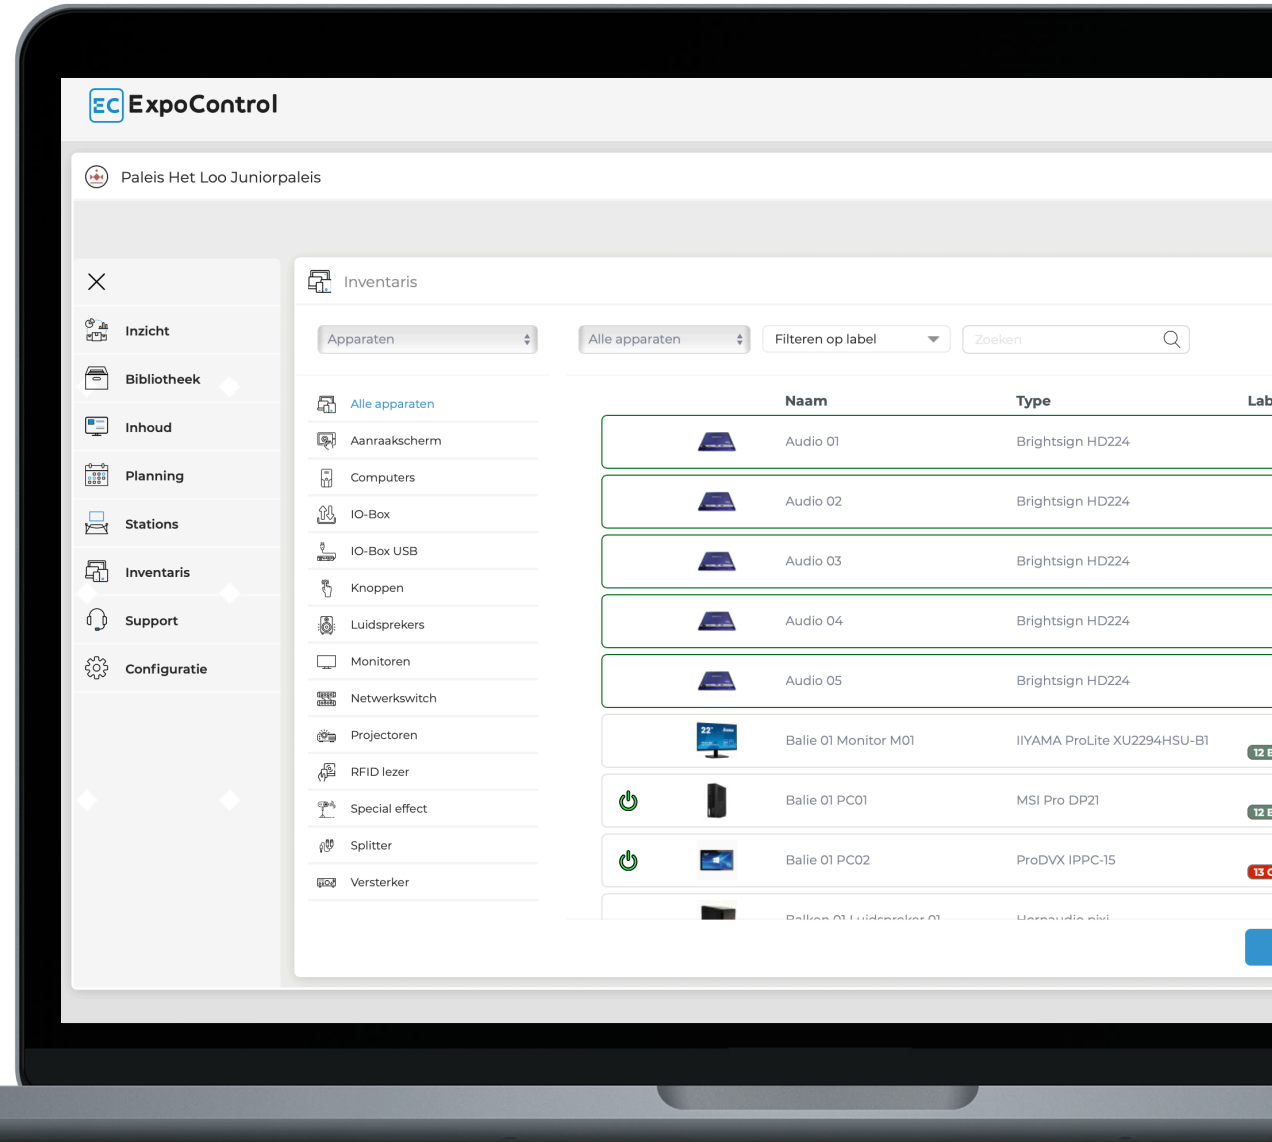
EC ExpoControl

Paleis Het Loo Juniorpaleis

Inzicht
Bibliotheek
Inhoud
Planning
Stations
Inventaris
Support
Configuratie

Inventaris

Apparaten

Alle apparaten
Aanraakscherm
Computers
IO-Box
IO-Box USB
Knoppen
Luidsprekers
Monitoren
Netwerkswitch
Projectoren
RFID lezer
Special effect
Splitter
Versterker

Alle apparaten
Filteren op label
Zoeken

| Naam | Type | Lab |
|---|---|---|
| Audio 01 | Brightsign HD224 | |
| Audio 02 | Brightsign HD224 | |
| Audio 03 | Brightsign HD224 | |
| Audio 04 | Brightsign HD224 | |
| Audio 05 | Brightsign HD224 | |
| Balie 01 Monitor M01 | IIYAMA ProLite XU2294HSU-B1 | 12 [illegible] |
| Balie 01 PC01 | MSI Pro DP21 | 12 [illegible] |
| Balie 01 PC02 | ProDVX IPPC-15 | 13 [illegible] |
| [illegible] | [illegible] | |